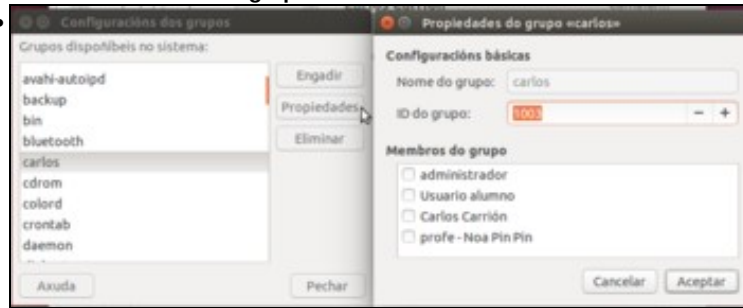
Configuracións dos grupos

Grupos dispoñíbeis no sistema:

avahi-autoipd
backup
bin
bluetooth
carlos
cdrom
colord
crontab
daemon

Engadir
Propiedades
Eliminar

Axuda
Pechar

Propiedades do grupo «carlos»

Configuracións básicas

Nome do grupo: carlos

ID do grupo: 1003

Membros do grupo

administrador
Usuario alumno
Carlos Carrión
profe - Noa Pin Pin

Cancelar
Aceptar